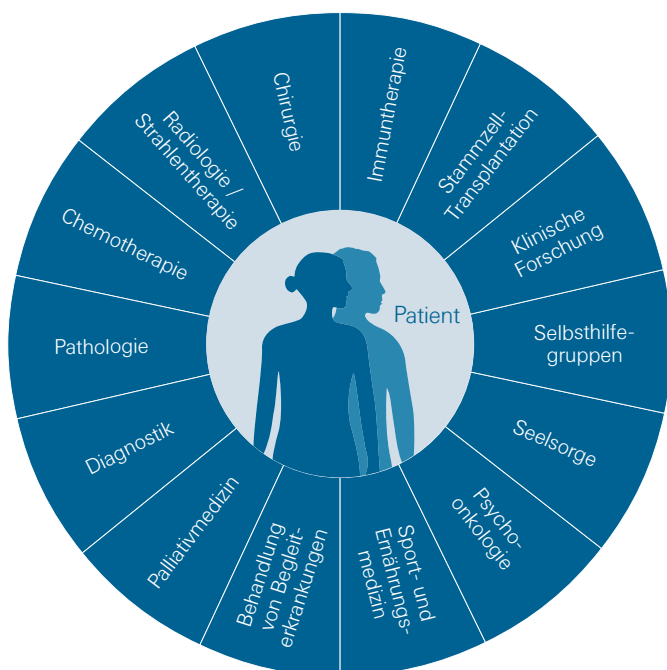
Chirurgie

Immuntherapie

Stammzell-Transplantation

Klinische Forschung

Selbsthilfe-gruppen

Seelsorge

Psycho-onkologie

Sport- und Ernährungs-medizin

Behandlung von Begleit-erkrankungen

Palliativmedizin

Diagnostik

Pathologie

Chemotherapie

Radiologie / Strahlentherapie

Patient